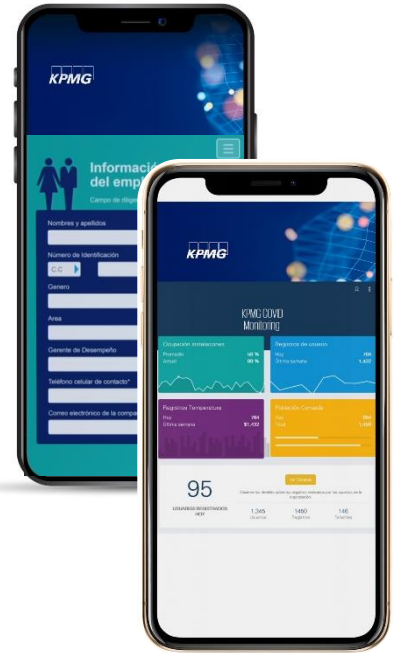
KPMG

Informació
del emp

Campo de diligen

Nombres y apellidos

Número de identificación

CC

Genero

Area

Gerente de Desempeño

Teléfono celular de contacto*

Correo electrónico de la compa

KPMG

KPMG COVID
Monitoring

Ocupación instalaciones
Promedio 50 %
Actual 90 %

Registros de usuario
Hoy 266
Ult ma semana 1,432

Registros Temperatura
Hoy 266
Ultima semana $1,432

Población Contagio
Hoy 266
Total 1,490

95

USUARIOS REGISTRADOS HOY

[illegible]

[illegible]

1,345
Usuarios

1460
Registros

146
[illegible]